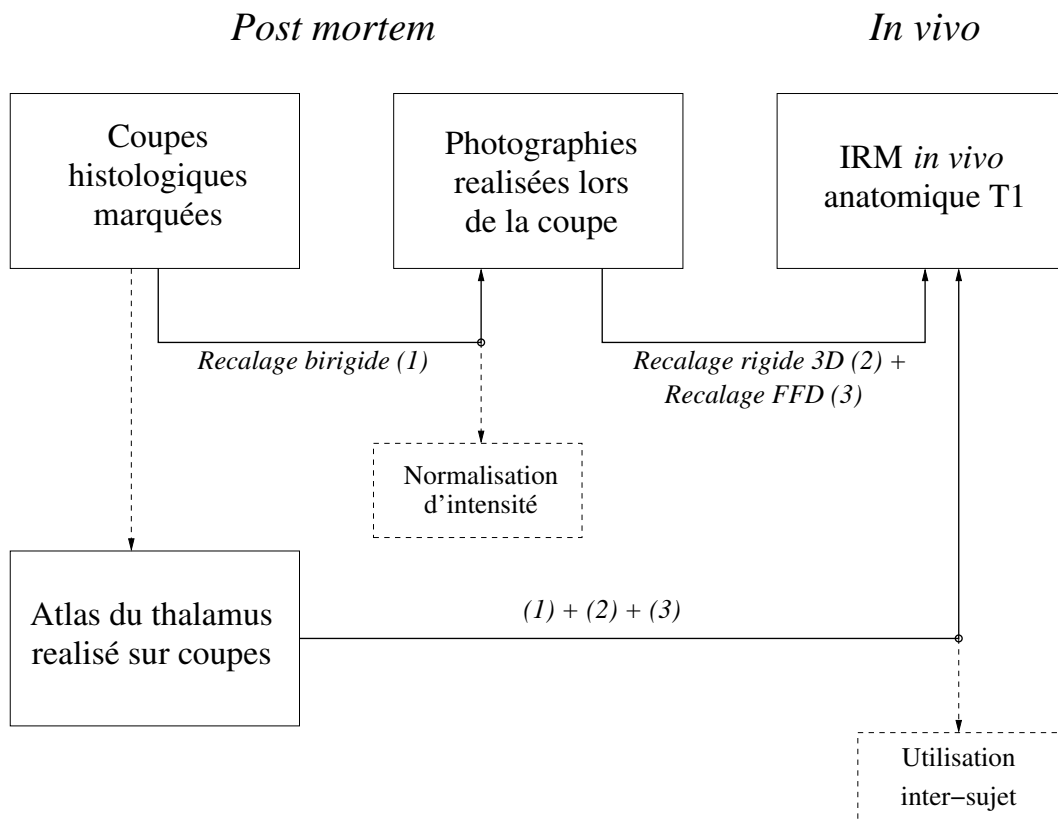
Post mortem

In vivo

Coupes histologiques marquées

Photographies realisées lors de la coupe

IRM in vivo anatomique T1

Recalage birigide (1)

Recalage rigide 3D (2) + Recalage FFD (3)

Normalisation d'intensité

Atlas du thalamus realisé sur coupes

(1) + (2) + (3)

Utilisation inter−sujet